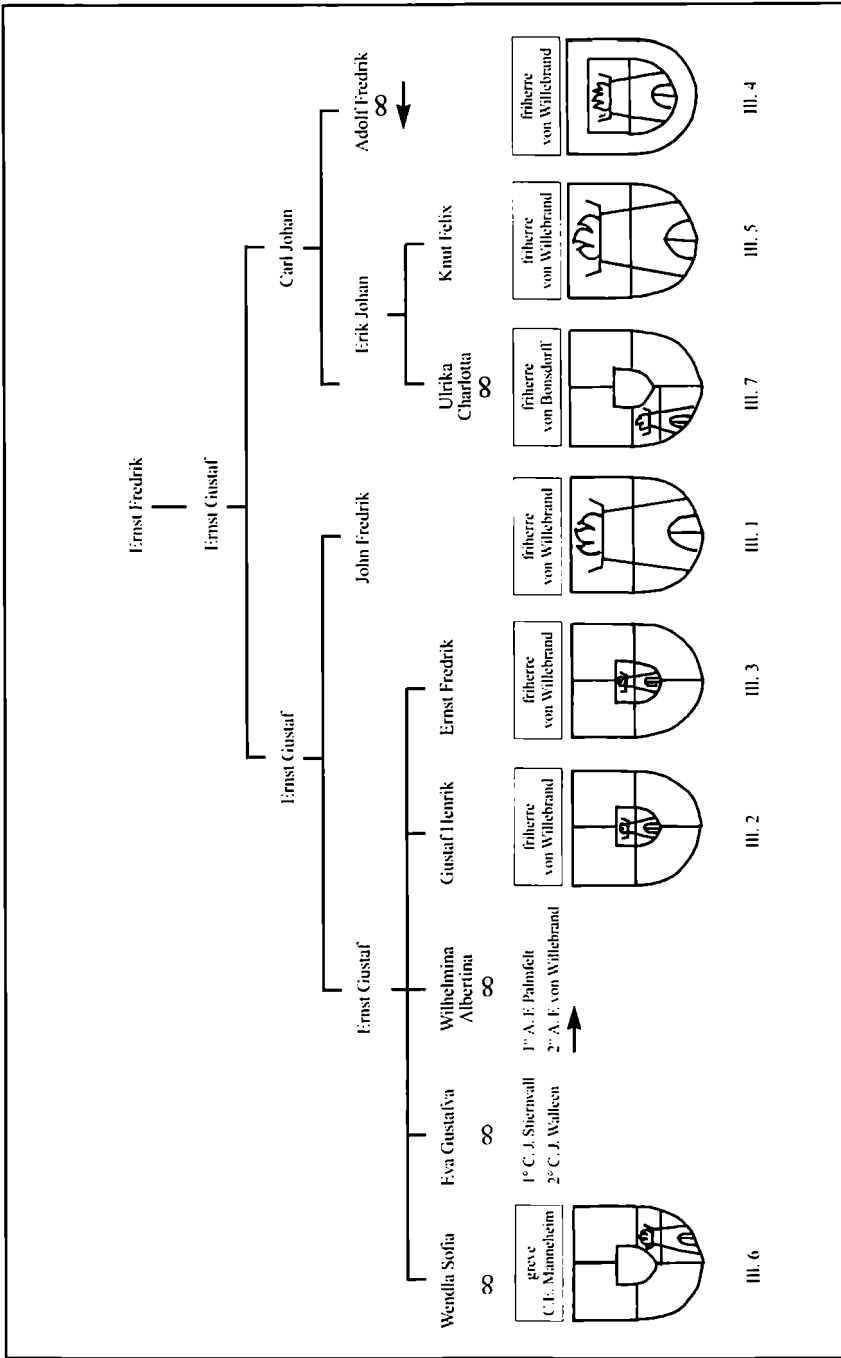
Ernst Fredrik

Ernst Gustaf

Ernst Gustaf

Carl Johan

Ernst Gustaf

John Fredrik

Erik Johan

Adolf Fredrik ∞

Wendla Sofia ∞

Eva Gustafva ∞

Wilhelmina Albertina ∞

Gustaf Henrik

Ernst Fredrik

Ulrika Charlotta ∞

Knut Felix

greve C.L. Mannerheim

1° C. J. Stiernvall
2° C. J. Walleen

1° A. F. Palmfelt
2° A. F. von Willebrand

friherre von Willebrand

friherre von Willebrand

friherre von Willebrand

friherre von Bonsdorff

friherre von Willebrand

friherre von Willebrand

III. 6

III. 2

III. 3

III. 1

III. 7

III. 5

III. 4